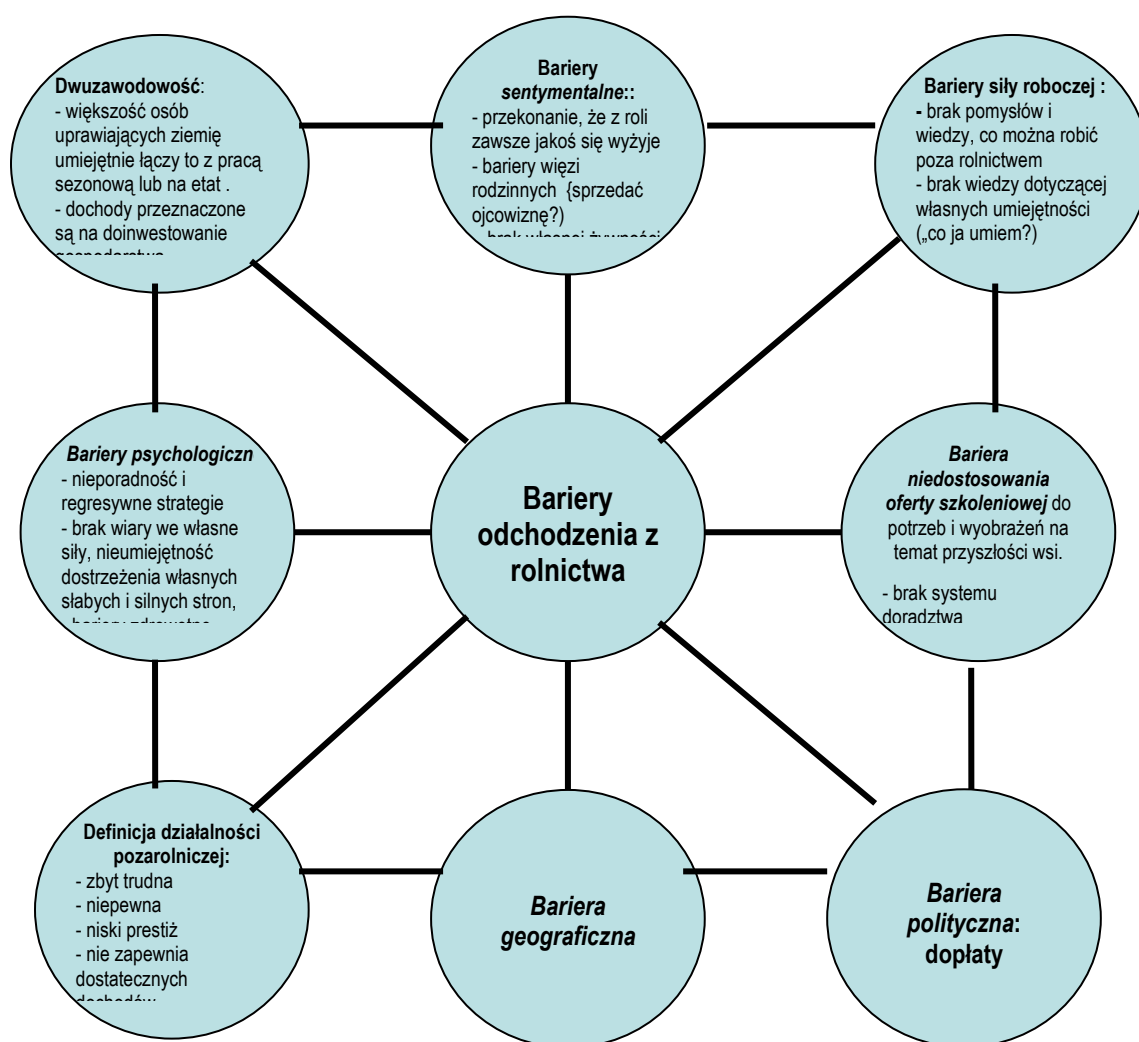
Dwuzawodowość:
- większość osób uprawiających ziemię umiejętnie łączy to z pracą sezonową lub na etat .
- dochody przeznaczone są na doinwestowanie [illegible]

Bariery sentymentalne::
- przekonanie, że z roli zawsze jakoś się wyżyje
- bariery więzi rodzinnych {sprzedać ojcowiznę?)
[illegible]

Bariery siły roboczej :
- brak pomysłów i wiedzy, co można robić poza rolnictwem
- brak wiedzy dotyczącej własnych umiejętności („co ja umiem?)

Bariery psychologiczn
- nieporadność i regresywne strategie
- brak wiary we własne siły, nieumiejętność dostrzeżenia własnych słabych i silnych stron,
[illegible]

Bariery odchodzenia z rolnictwa

Bariera niedostosowania oferty szkoleniowej do potrzeb i wyobrażeń na temat przyszłości wsi.

- brak systemu doradztwa

Definicja działalności pozarolniczej:
- zbyt trudna
- niepewna
- niski prestiż
- nie zapewnia dostatecznych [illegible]

Bariera geograficzna

Bariera polityczna: dopłaty